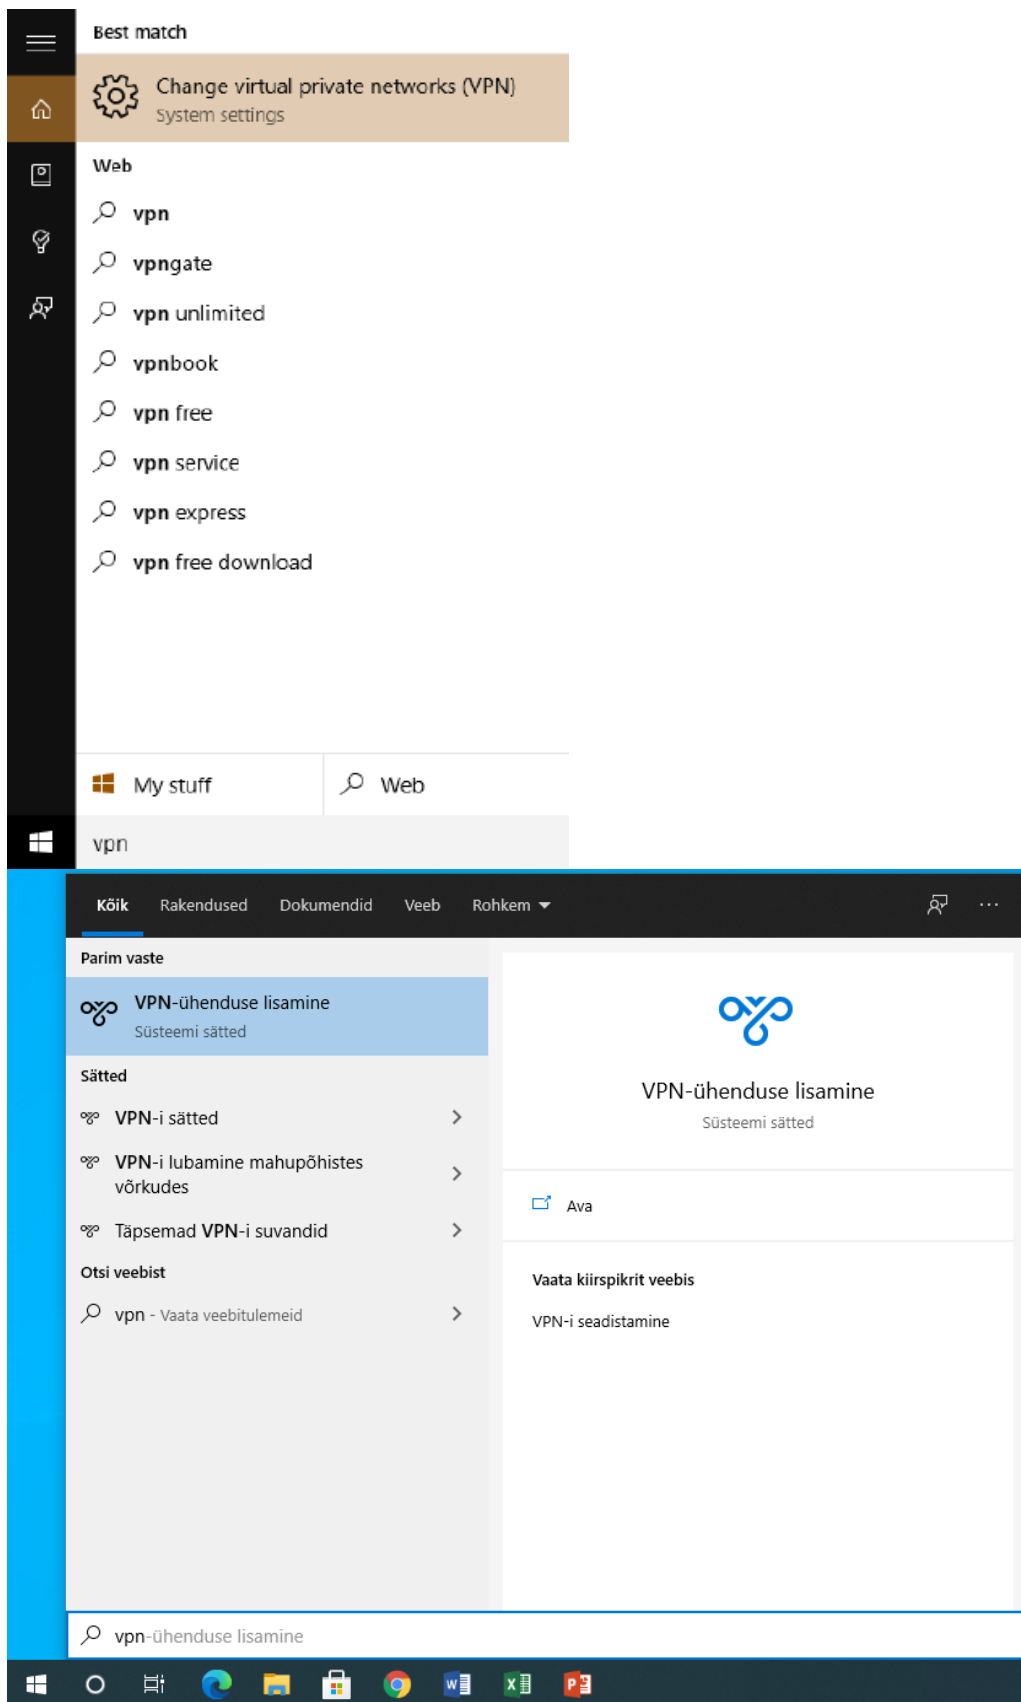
Best match

Change virtual private networks (VPN)
System settings

Web

vpn

vpngate

vpn unlimited

vpnbook

vpn free

vpn service

vpn express

vpn free download

My stuff

Web

vpn

Kõik Rakendused Dokumendid Veeb Rohkem

Parim vaste

VPN-ühenduse lisamine
Süsteemi sätted

Sätted

VPN-i sätted

VPN-i lubamine mahupõhistes võrkudes

Täpsemad VPN-i suvandid

Otsi veebist

vpn - Vaata veebitulemeid

VPN-ühenduse lisamine
Süsteemi sätted

Ava

Vaata kiirspikrit veebis

VPN-i seadistamine

vpn-ühenduse lisamine